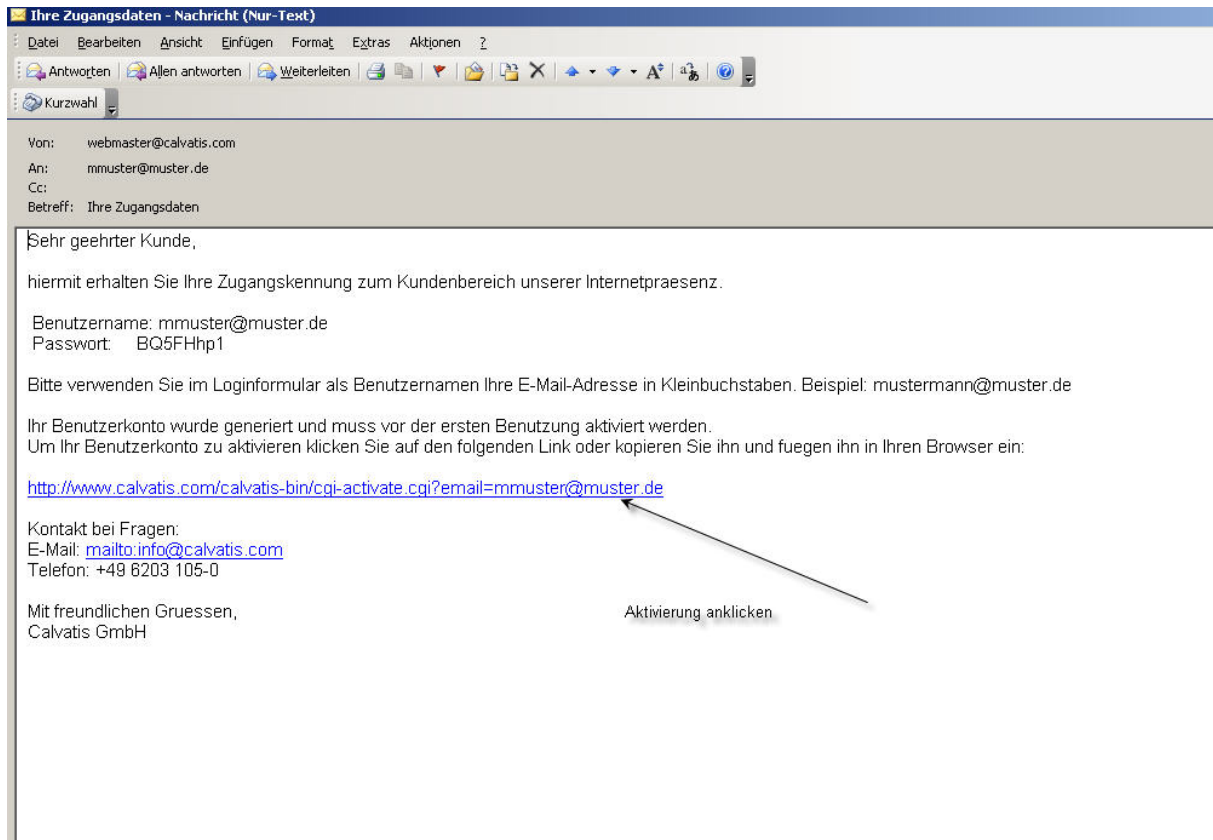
Ihre Zugangsdaten - Nachricht (Nur-Text)

Datei Bearbeiten Ansicht Einfügen Format Extras Aktionen ?

Antworten | Allen antworten | Weiterleiten

Kurzwahl

Von: webmaster@calvatis.com
An: mmuster@muster.de
Cc:
Betreff: Ihre Zugangsdaten

Sehr geehrter Kunde,

hiermit erhalten Sie Ihre Zugangskennung zum Kundenbereich unserer Internetpraesenz.

Benutzername: mmuster@muster.de
Passwort: BQ5FHhp1

Bitte verwenden Sie im Loginformular als Benutzernamen Ihre E-Mail-Adresse in Kleinbuchstaben. Beispiel: mustermann@muster.de

Ihr Benutzerkonto wurde generiert und muss vor der ersten Benutzung aktiviert werden.
Um Ihr Benutzerkonto zu aktivieren klicken Sie auf den folgenden Link oder kopieren Sie ihn und fuegen ihn in Ihren Browser ein:

http://www.calvatis.com/calvatis-bin/cgi-activate.cgi?email=mmuster@muster.de

Kontakt bei Fragen:
E-Mail: mailto:info@calvatis.com
Telefon: +49 6203 105-0

Mit freundlichen Gruessen,
Calvatis GmbH

Aktivierung anklicken